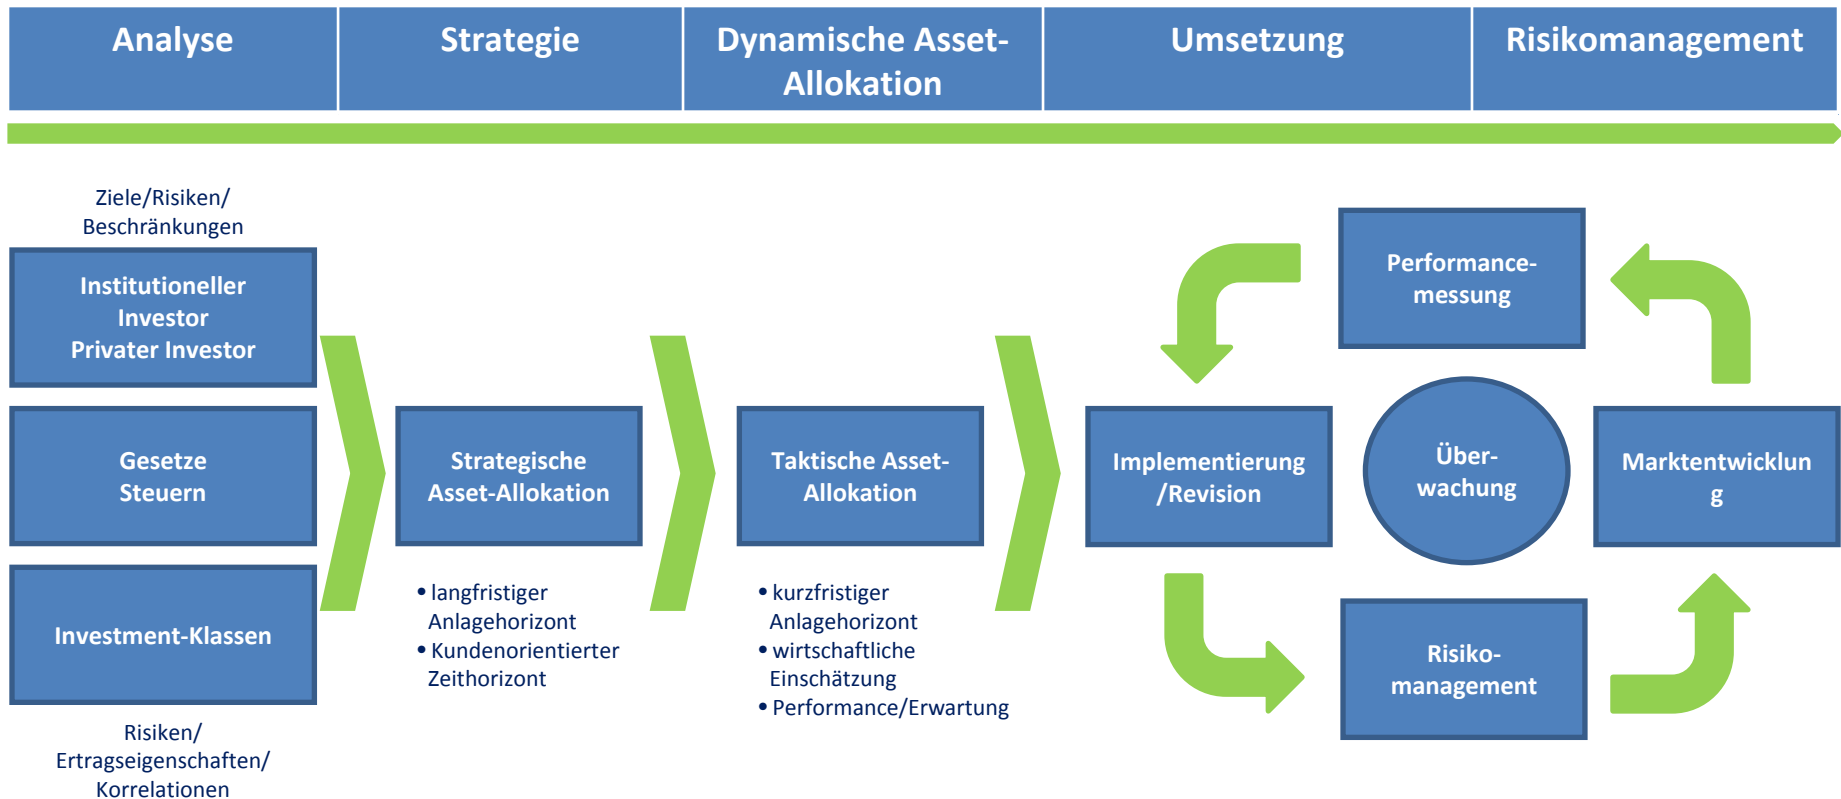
Analyse

Strategie

Dynamische Asset-Allokation

Umsetzung

Risikomanagement

Ziele/Risiken/ Beschränkungen

Institutioneller Investor Privater Investor

Gesetze Steuern

Investment-Klassen

Risiken/ Ertragseigenschaften/ Korrelationen

Strategische Asset-Allokation

• langfristiger Anlagehorizont
• Kundenorientierter Zeithorizont

Taktische Asset-Allokation

• kurzfristiger Anlagehorizont
• wirtschaftliche Einschätzung
• Performance/Erwartung

Performance-messung

Implementierung /Revision

Über-wachung

Marktentwicklun g

Risiko-management